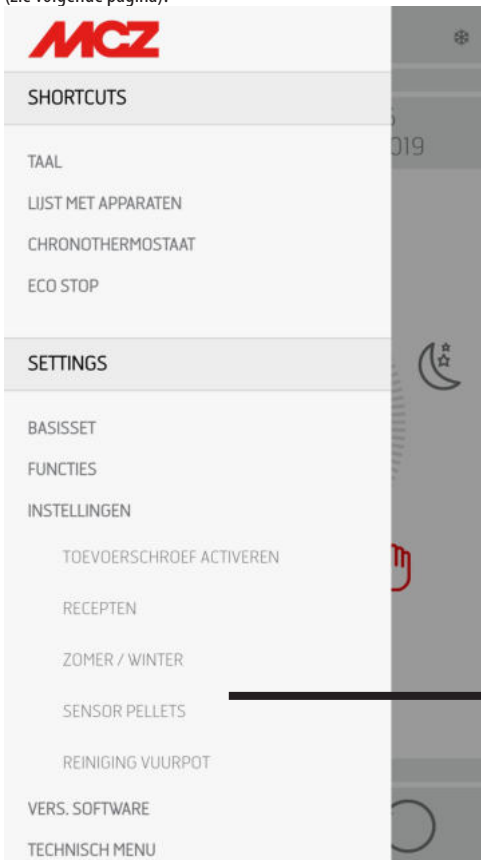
(zie volgende pagina).

MCZ

SHORTCUTS

TAAL
LIJST MET APPARATEN
CHRONOTHERMOSTAAT
ECO STOP

SETTINGS

BASISSET
FUNCTIES
INSTELLINGEN
TOEVOERSCHROEF ACTIVEREN
RECEPTEN
ZOMER / WINTER
SENSOR PELLETS
REINIGING VUURPOT
VERS. SOFTWARE
TECHNISCH MENU

S
019